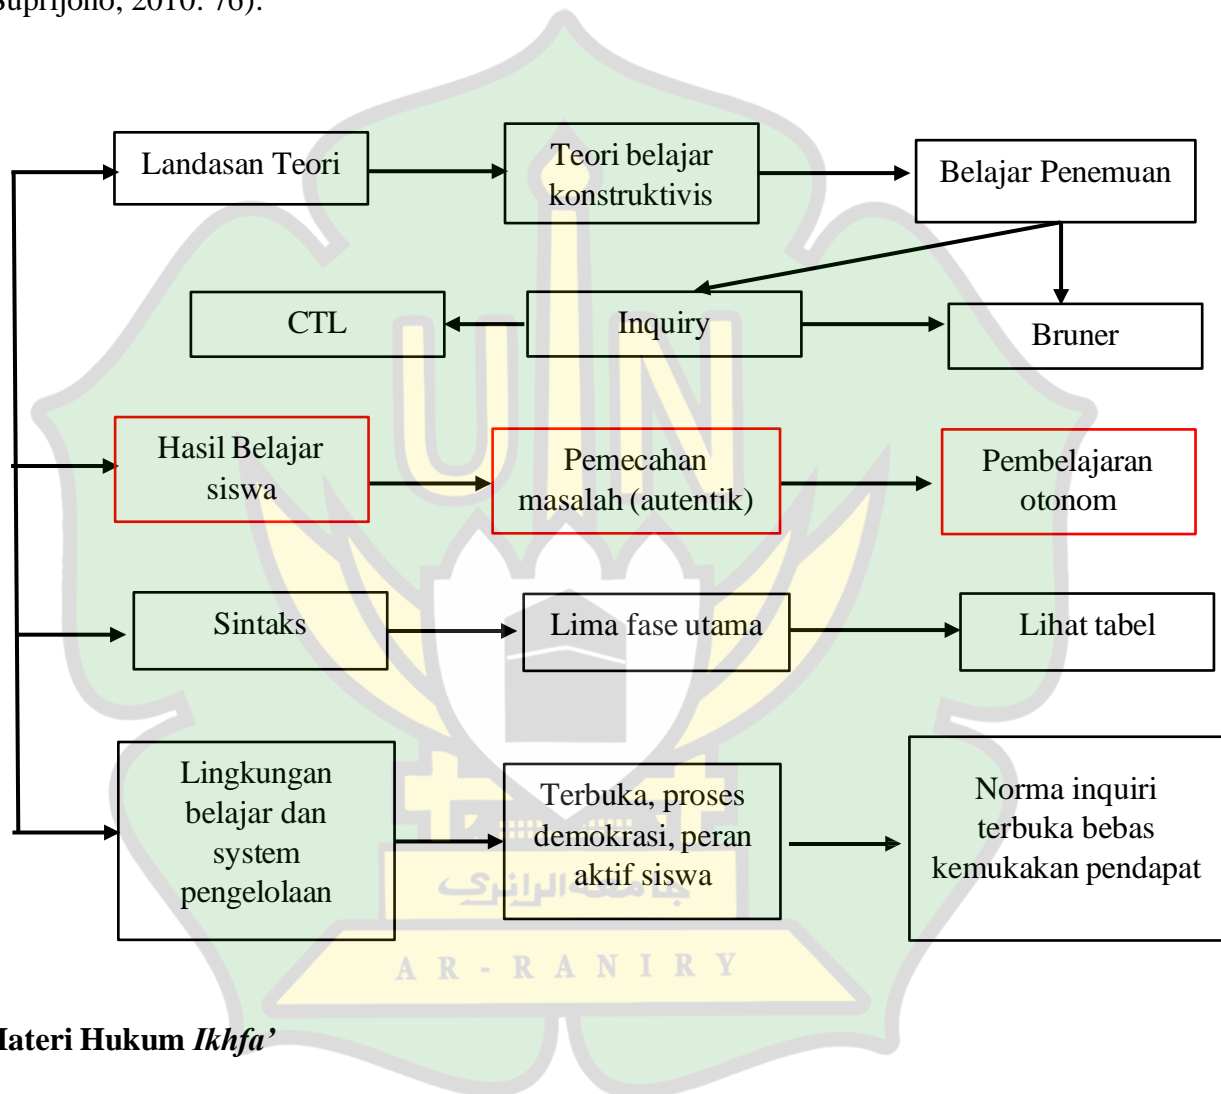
Suprijono, 2010: 76).

Landasan Teori

Teori belajar konstruktivis

Belajar Penemuan

CTL

Inquiry

Bruner

Hasil Belajar siswa

Pemecahan masalah (autentik)

Pembelajaran otonom

Sintaks

Lima fase utama

Lihat tabel

Lingkungan belajar dan system pengelolaan

Terbuka, proses demokrasi, peran aktif siswa

Norma inquiri terbuka bebas kemukakan pendapat

جامعة الرانري

A R - R A N I R Y

Materi Hukum *Ikhfa'*